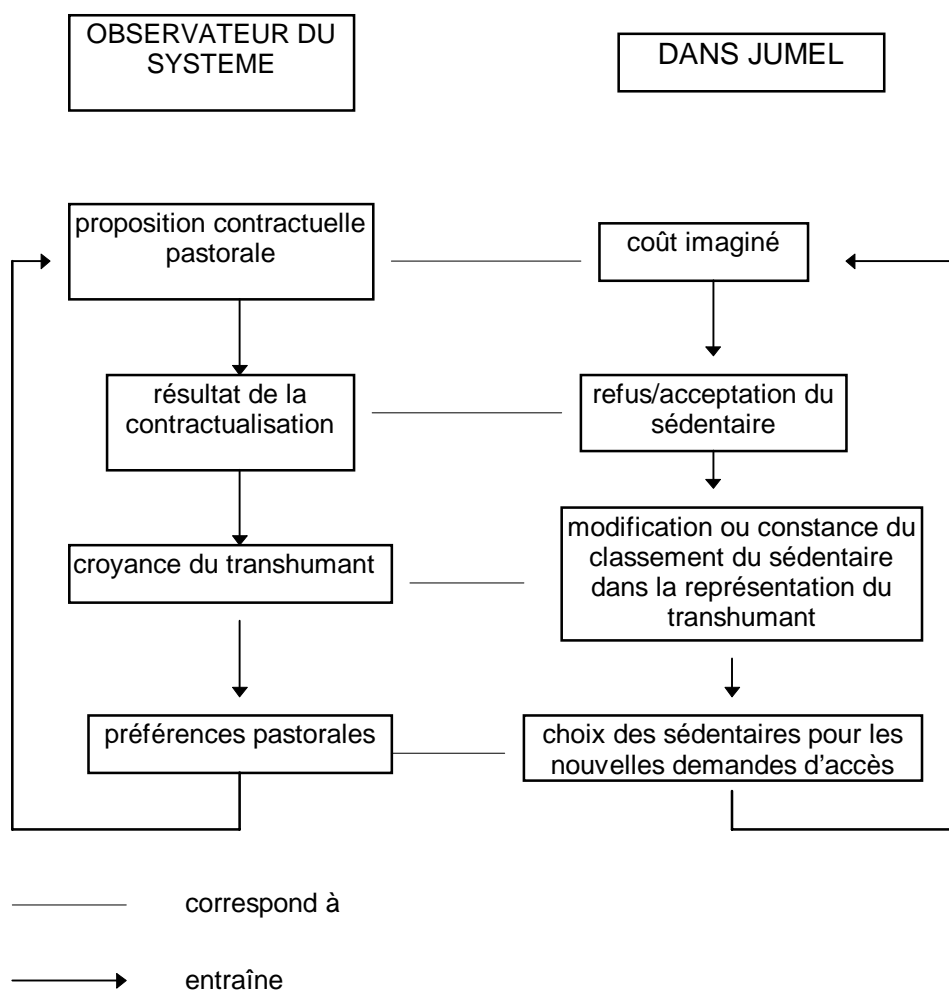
OBSERVATEUR DU SYSTEME

DANS JUMEL

proposition contractuelle pastorale

coût imaginé

résultat de la contractualisation

refus/acceptation du sédentaire

croyance du transhumant

modification ou constance du classement du sédentaire dans la représentation du transhumant

préférences pastorales

choix des sédentaires pour les nouvelles demandes d'accès

correspond à

entraîne